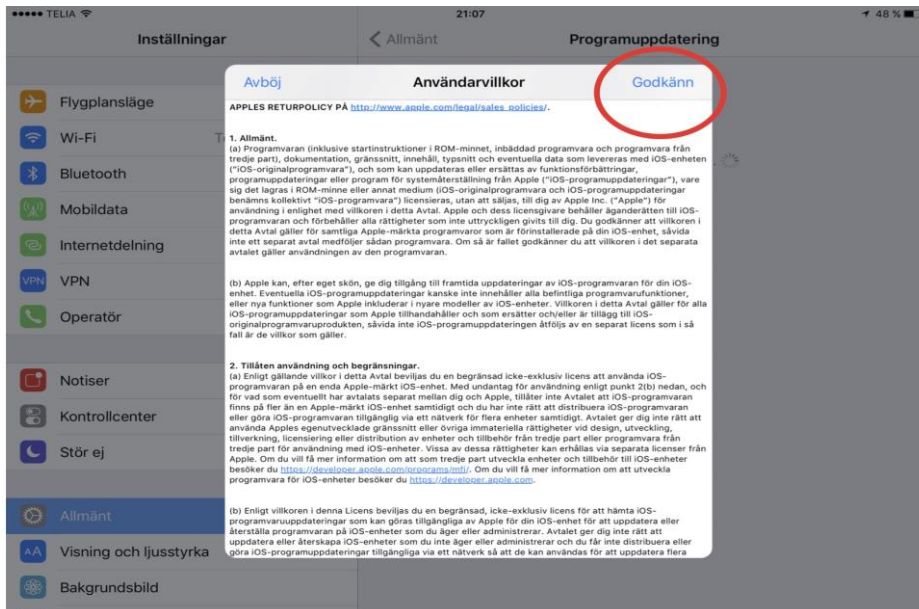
••••• TELIA
21:07
48 %

Inställningar

Flygplansläge
Wi-Fi
Bluetooth
Mobildata
Internetdelning
VPN
Operatör

Notiser
Kontrollcenter
Stör ej

Allmänt
Visning och ljusstyrka
Bakgrundsbild

Allmänt
Programuppdatering

Avböj
Användarvillkor
Godkänn

APPLES RETURPOLICY PÅ http://www.apple.com/legal/sales_policies/.

1. Allmänt.
(a) Programvaran (inklusive startinstruktioner i ROM-minnet, inbäddad programvara och programvara från tredje part), dokumentation, gränssnitt, innehåll, typsnitt och eventuella data som levereras med iOS-enheten ("iOS-originalprogramvara"), och som kan uppdateras eller ersättas av funktionsförbättringar, programuppdateringar eller program för systemåterställning från Apple ("iOS-programuppdateringar"), vare sig det lagras i ROM-minne eller annat medium (iOS-originalprogramvara och iOS-programuppdateringar benämns kollektivt "iOS-programvara") licensieras, utan att säljas, till dig av Apple Inc. ("Apple") för användning i enlighet med villkoren i detta Avtal. Apple och dess licensgivare behåller äganderätten till iOS-programvaran och förbehåller alla rättigheter som inte uttryckligen givits till dig. Du godkänner att villkoren i detta Avtal gäller för samtliga Apple-märkta programvaror som är förinstallerade på din iOS-enhet, såvida inte ett separat avtal medföljer sådan programvara. Om så är fallet godkänner du att villkoren i det separata avtalet gäller användningen av den programvaran.

(b) Apple kan, efter eget skön, ge dig tillgång till framtida uppdateringar av iOS-programvaran för din iOS-enhet. Eventuella iOS-programuppdateringar kanske inte innehåller alla befintliga programvarufunktioner, eller nya funktioner som Apple inkluderar i nyare modeller av iOS-enheter. Villkoren i detta Avtal gäller för alla iOS-programuppdateringar som Apple tillhandahåller och som ersätter och/eller är tillägg till iOS-originalprogramvaruprodukten, såvida inte iOS-programuppdateringen åtföljs av en separat licens som i så fall är de villkor som gäller.

2. Tillåten användning och begränsningar.
(a) Enligt gällande villkor i detta Avtal beviljas du en begränsad icke-exklusiv licens att använda iOS-programvaran på en enda Apple-märkt iOS-enhet. Med undantag för användning enligt punkt 2(b) nedan, och för vad som eventuellt har avtalats separat mellan dig och Apple, tillåter inte Avtalet att iOS-programvaran finns på fler än en Apple-märkt iOS-enhet samtidigt och du har inte rätt att distribuera iOS-programvaran eller göra iOS-programvaran tillgänglig via ett nätverk för flera enheter samtidigt. Avtalet ger dig inte rätt att använda Apples egenutvecklade gränssnitt eller övriga immateriella rättigheter vid design, utveckling, tillverkning, licensiering eller distribution av enheter och tillbehör från tredje part eller programvara från tredje part för användning med iOS-enheter. Vissa av dessa rättigheter kan erhållas via separata licenser från Apple. Om du vill få mer information om att som tredje part utveckla enheter och tillbehör till iOS-enheter besöker du https://developer.apple.com/programs/mfi/. Om du vill få mer information om att utveckla programvara för iOS-enheter besöker du https://developer.apple.com.

(b) Enligt villkoren i denna Licens beviljas du en begränsad, icke-exklusiv licens för att hämta iOS-programvaruuppdateringar som kan göras tillgängliga av Apple för din iOS-enhet för att uppdatera eller återställa programvaran på iOS-enheter som du äger eller administrerar. Avtalet ger dig inte rätt att uppdatera eller återskapa iOS-enheter som du inte äger eller administrerar och du får inte distribuera eller göra iOS-programuppdateringar tillgängliga via ett nätverk så att de kan användas för att uppdatera flera